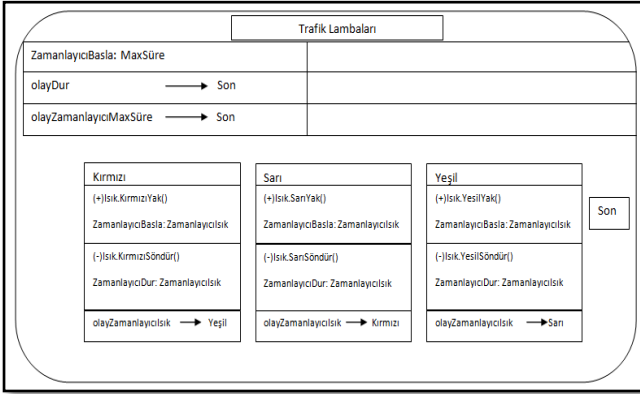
Trafik Lambaları

ZamanlayıcıBasla: MaxSüre

olayDur → Son

olayZamanlayıcıMaxSüre → Son

Kırmızı

(+)Isık.KırmızıYak()

ZamanlayıcıBasla: ZamanlayıcıIsık

(-)Isık.KırmızıSöndür()

ZamanlayıcıDur: ZamanlayıcıIsık

olayZamanlayıcıIsık → Yeşil

Sarı

(+)Isık.SarıYak()

ZamanlayıcıBasla: ZamanlayıcıIsık

(-)Isık.SarıSöndür()

ZamanlayıcıDur: ZamanlayıcıIsık

olayZamanlayıcıIsık → Kırmızı

Yeşil

(+)Isık.YesilYak()

ZamanlayıcıBasla: ZamanlayıcıIsık

(-)Isık.YesilSöndür()

ZamanlayıcıDur: ZamanlayıcıIsık

olayZamanlayıcıIsık → Sarı

Son